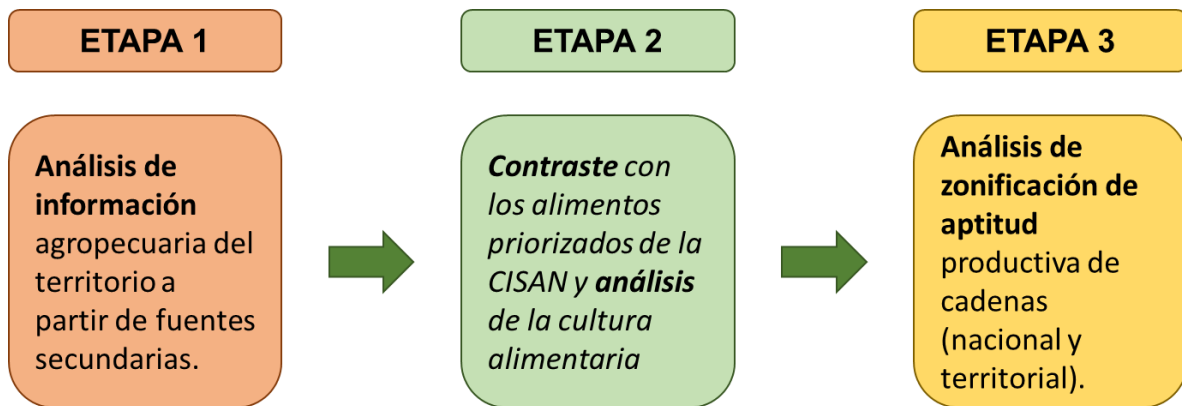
ETAPA 1

Análisis de información agropecuaria del territorio a partir de fuentes secundarias.

ETAPA 2

*Contraste* con los alimentos priorizados de la CISAN y *análisis* de la cultura alimentaria

ETAPA 3

Análisis de zonificación de aptitud productiva de cadenas (nacional y territorial).